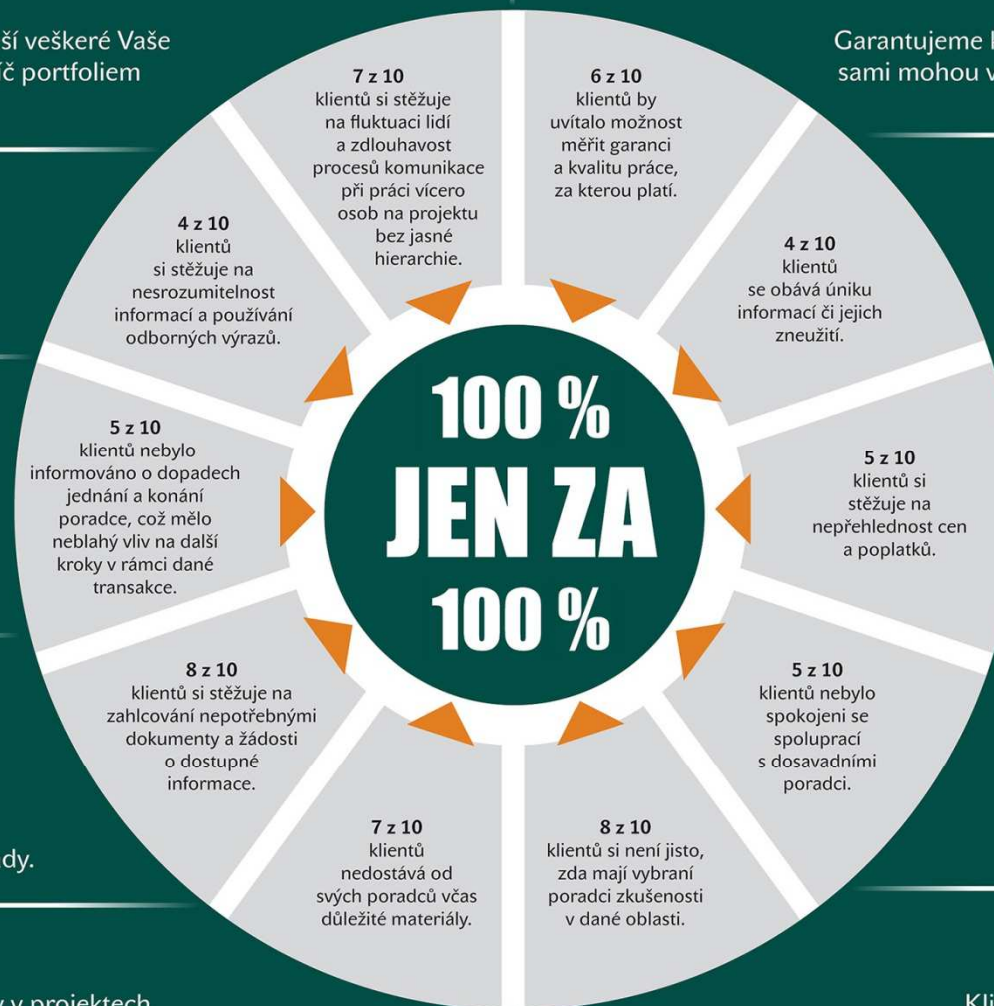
ší veškeré Vaše
íč portfoliem

Garantujeme
sami mohou v

7 z 10
klientů si stěžuje na fluktuaci lidí a zdlouhavost procesů komunikace při práci vícero osob na projektu bez jasné hierarchie.

6 z 10
klientů by uvítalo možnost měřit garanci a kvalitu práce, za kterou platí.

4 z 10
klientů si stěžuje na nesrozumitelnost informací a používání odborných výrazů.

4 z 10
klientů se obává úniku informací či jejich zneužití.

5 z 10
klientů nebylo informováno o dopadech jednání a konání poradce, což mělo neblahý vliv na další kroky v rámci dané transakce.

100 %
JEN ZA
100 %

5 z 10
klientů si stěžuje na nepřehlednost cen a poplatků.

8 z 10
klientů si stěžuje na zahlcování nepotřebnými dokumenty a žádosti o dostupné informace.

5 z 10
klientů nebylo spokojeni se spoluprací s dosavadními poradci.

7 z 10
klientů nedostává od svých poradců včas důležité materiály.

8 z 10
klientů si není jisto, zda mají vybraní poradci zkušenosti v dané oblasti.

dy.

y v projektech

Kl